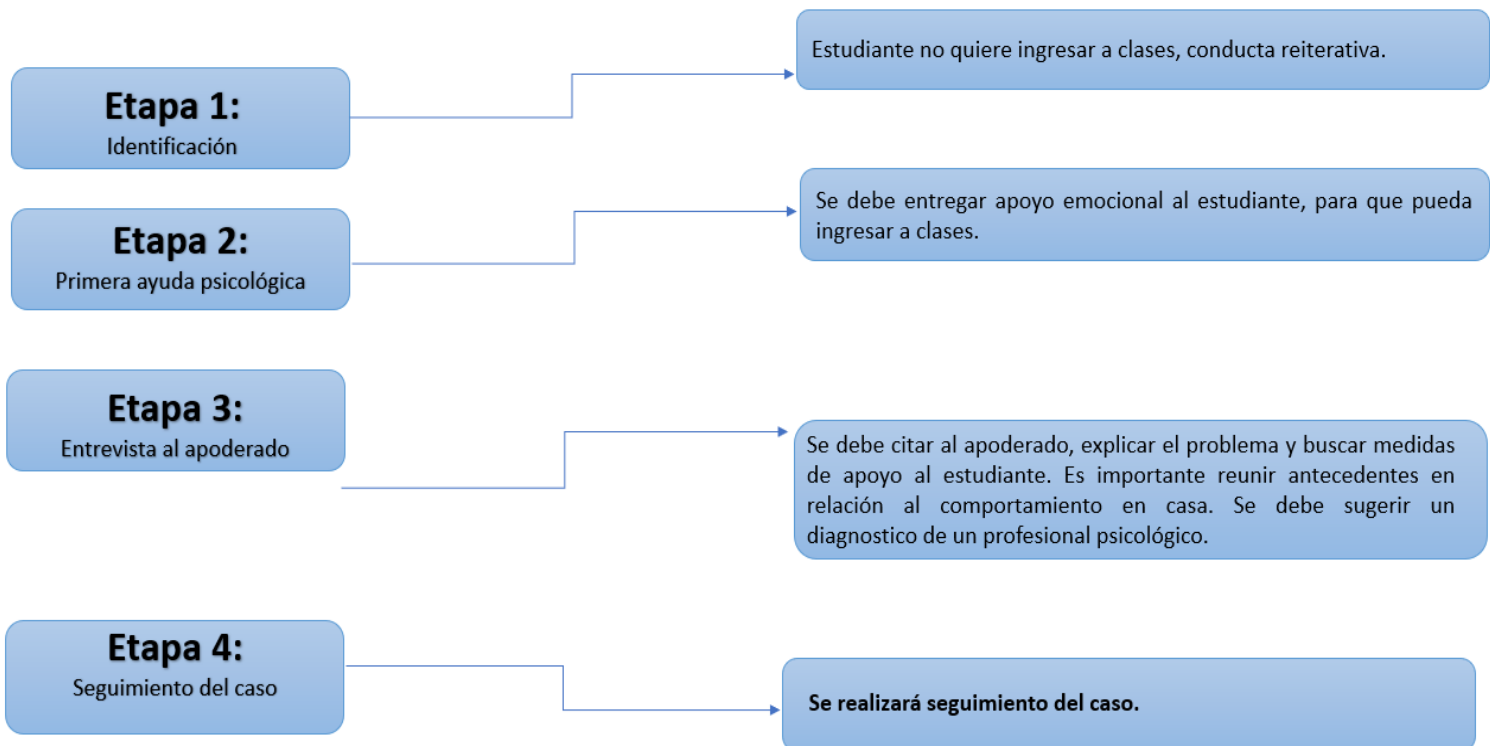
Etapa 1:
Identificación

Estudiante no quiere ingresar a clases, conducta reiterativa.

Etapa 2:
Primera ayuda psicológica

Se debe entregar apoyo emocional al estudiante, para que pueda ingresar a clases.

Etapa 3:
Entrevista al apoderado

Se debe citar al apoderado, explicar el problema y buscar medidas de apoyo al estudiante. Es importante reunir antecedentes en relación al comportamiento en casa. Se debe sugerir un diagnostico de un profesional psicológico.

Etapa 4:
Seguimiento del caso

Se realizará seguimiento del caso.